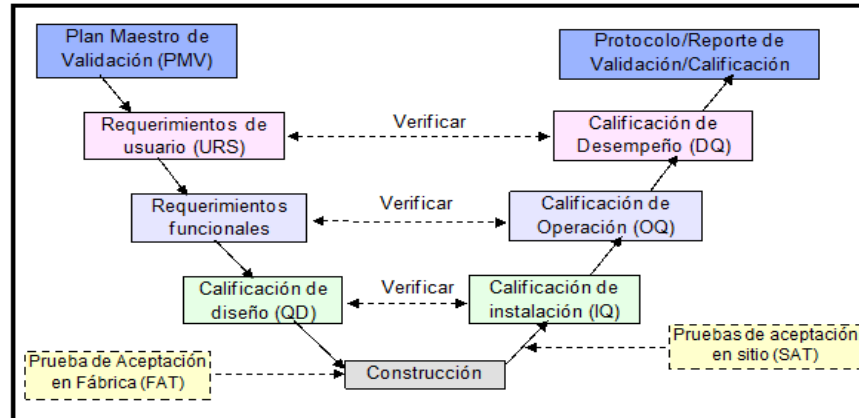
Plan Maestro de Validación (PMV)

Protocolo/Reporte de Validación/Calificación

Requerimientos de usuario (URS)

Verificar

Calificación de Desempeño (DQ)

Requerimientos funcionales

Verificar

Calificación de Operación (OQ)

Calificación de diseño (QD)

Verificar

Calificación de instalación (IQ)

Pruebas de aceptación en sitio (SAT)

Prueba de Aceptación en Fábrica (FAT)

Construcción